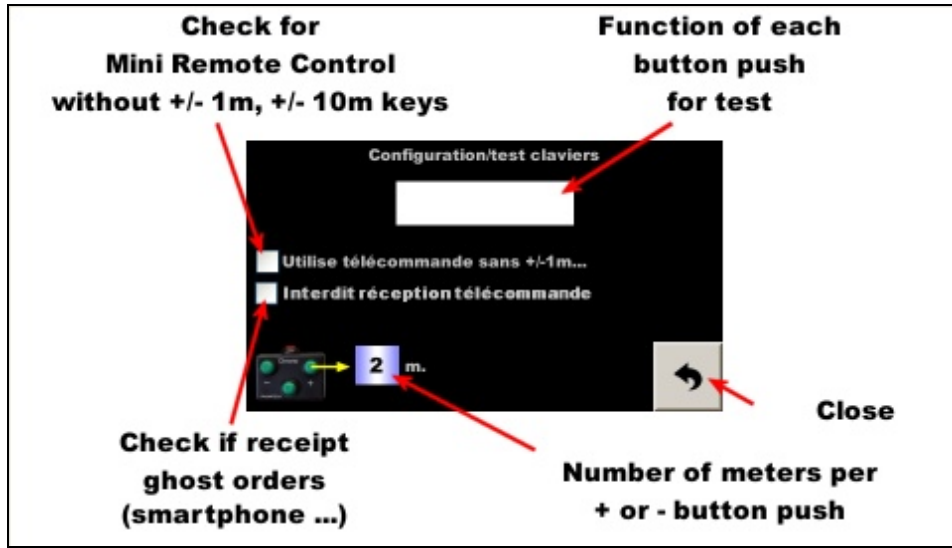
Check for
Mini Remote Control
without +/- 1m, +/- 10m keys

Function of each
button push
for test

Configuration/test claviers

Utilise télécommande sans +/-1m...

Interdit réception télécommande

2 m.

Close

Check if receipt
ghost orders
(smartphone ...)

Number of meters per
+ or - button push